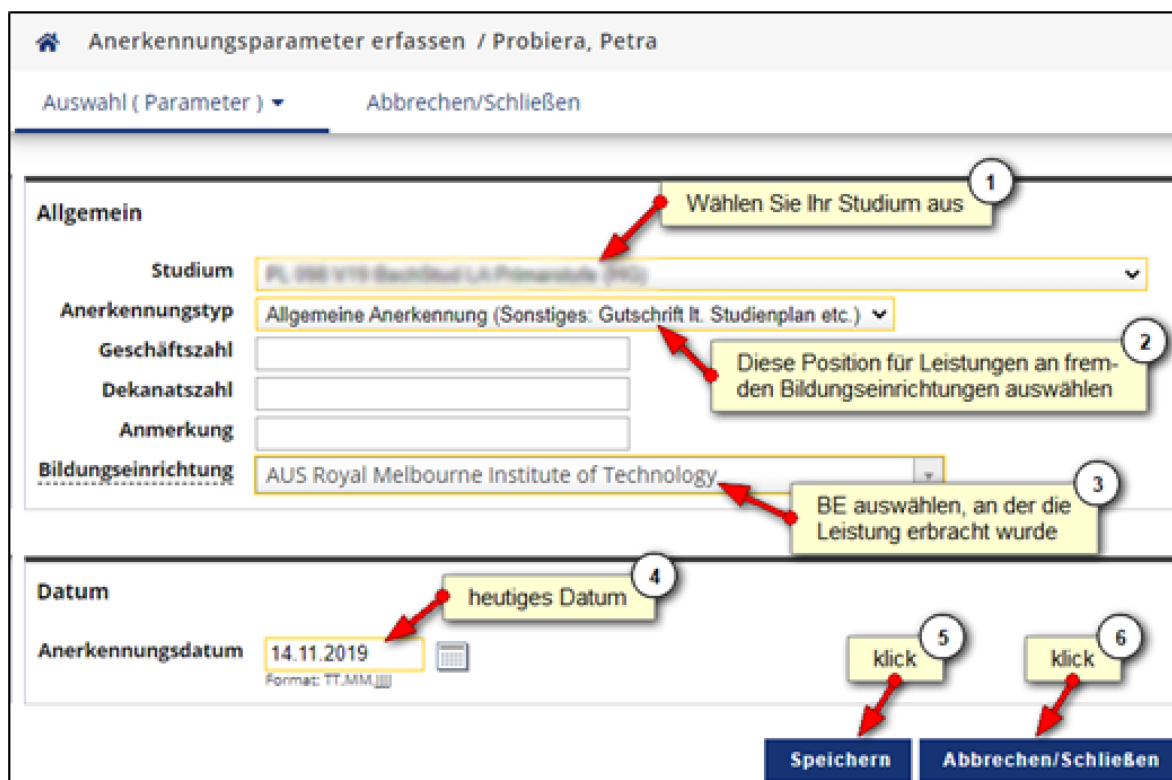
Anerkennungsparameter erfassen / Probiera, Petra

Auswahl ( Parameter ) ▾

Abbrechen/Schließen

Allgemein

1
Wählen Sie Ihr Studium aus

Studium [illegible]

Anerkennungstyp Allgemeine Anerkennung (Sonstiges: Gutschrift lt. Studienplan etc.)

Geschäftszahl

2
Diese Position für Leistungen an fremden Bildungseinrichtungen auswählen

Dekanatszahl

Anmerkung

Bildungseinrichtung AUS Royal Melbourne Institute of Technology

3
BE auswählen, an der die Leistung erbracht wurde

Datum

4
heutiges Datum

Anerkennungsdatum 14.11.2019
Format: TT.MM.JJJJ

5
klick

6
klick

Speichern

Abbrechen/Schließen